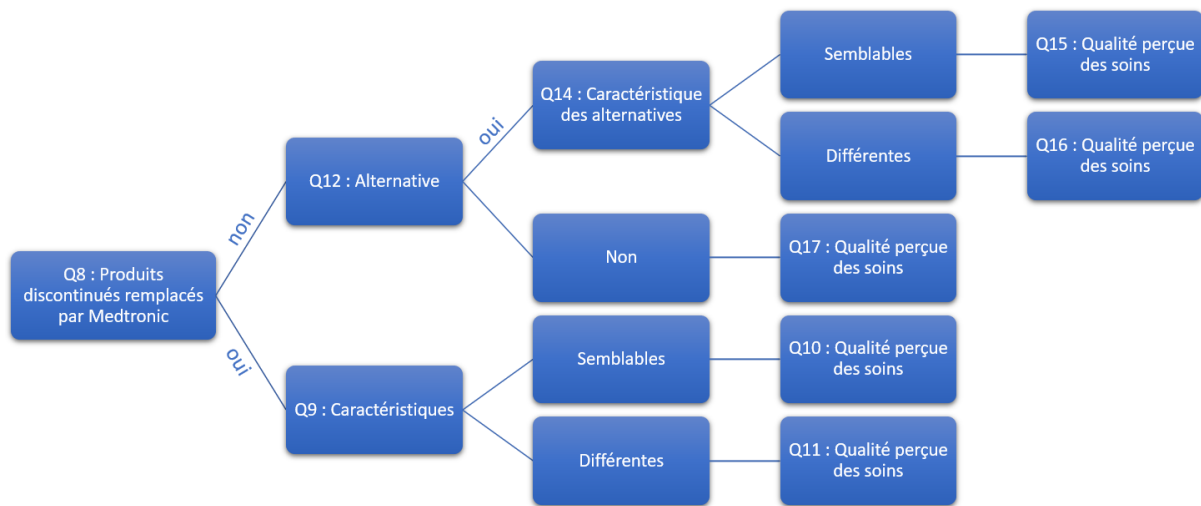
Q8 : Produits discontinués remplacés par Medtronic

non

oui

Q12 : Alternative

oui

Q14 : Caractéristique des alternatives

Semblables

Q15 : Qualité perçue des soins

Différentes

Q16 : Qualité perçue des soins

Non

Q17 : Qualité perçue des soins

Q9 : Caractéristiques

Semblables

Q10 : Qualité perçue des soins

Différentes

Q11 : Qualité perçue des soins